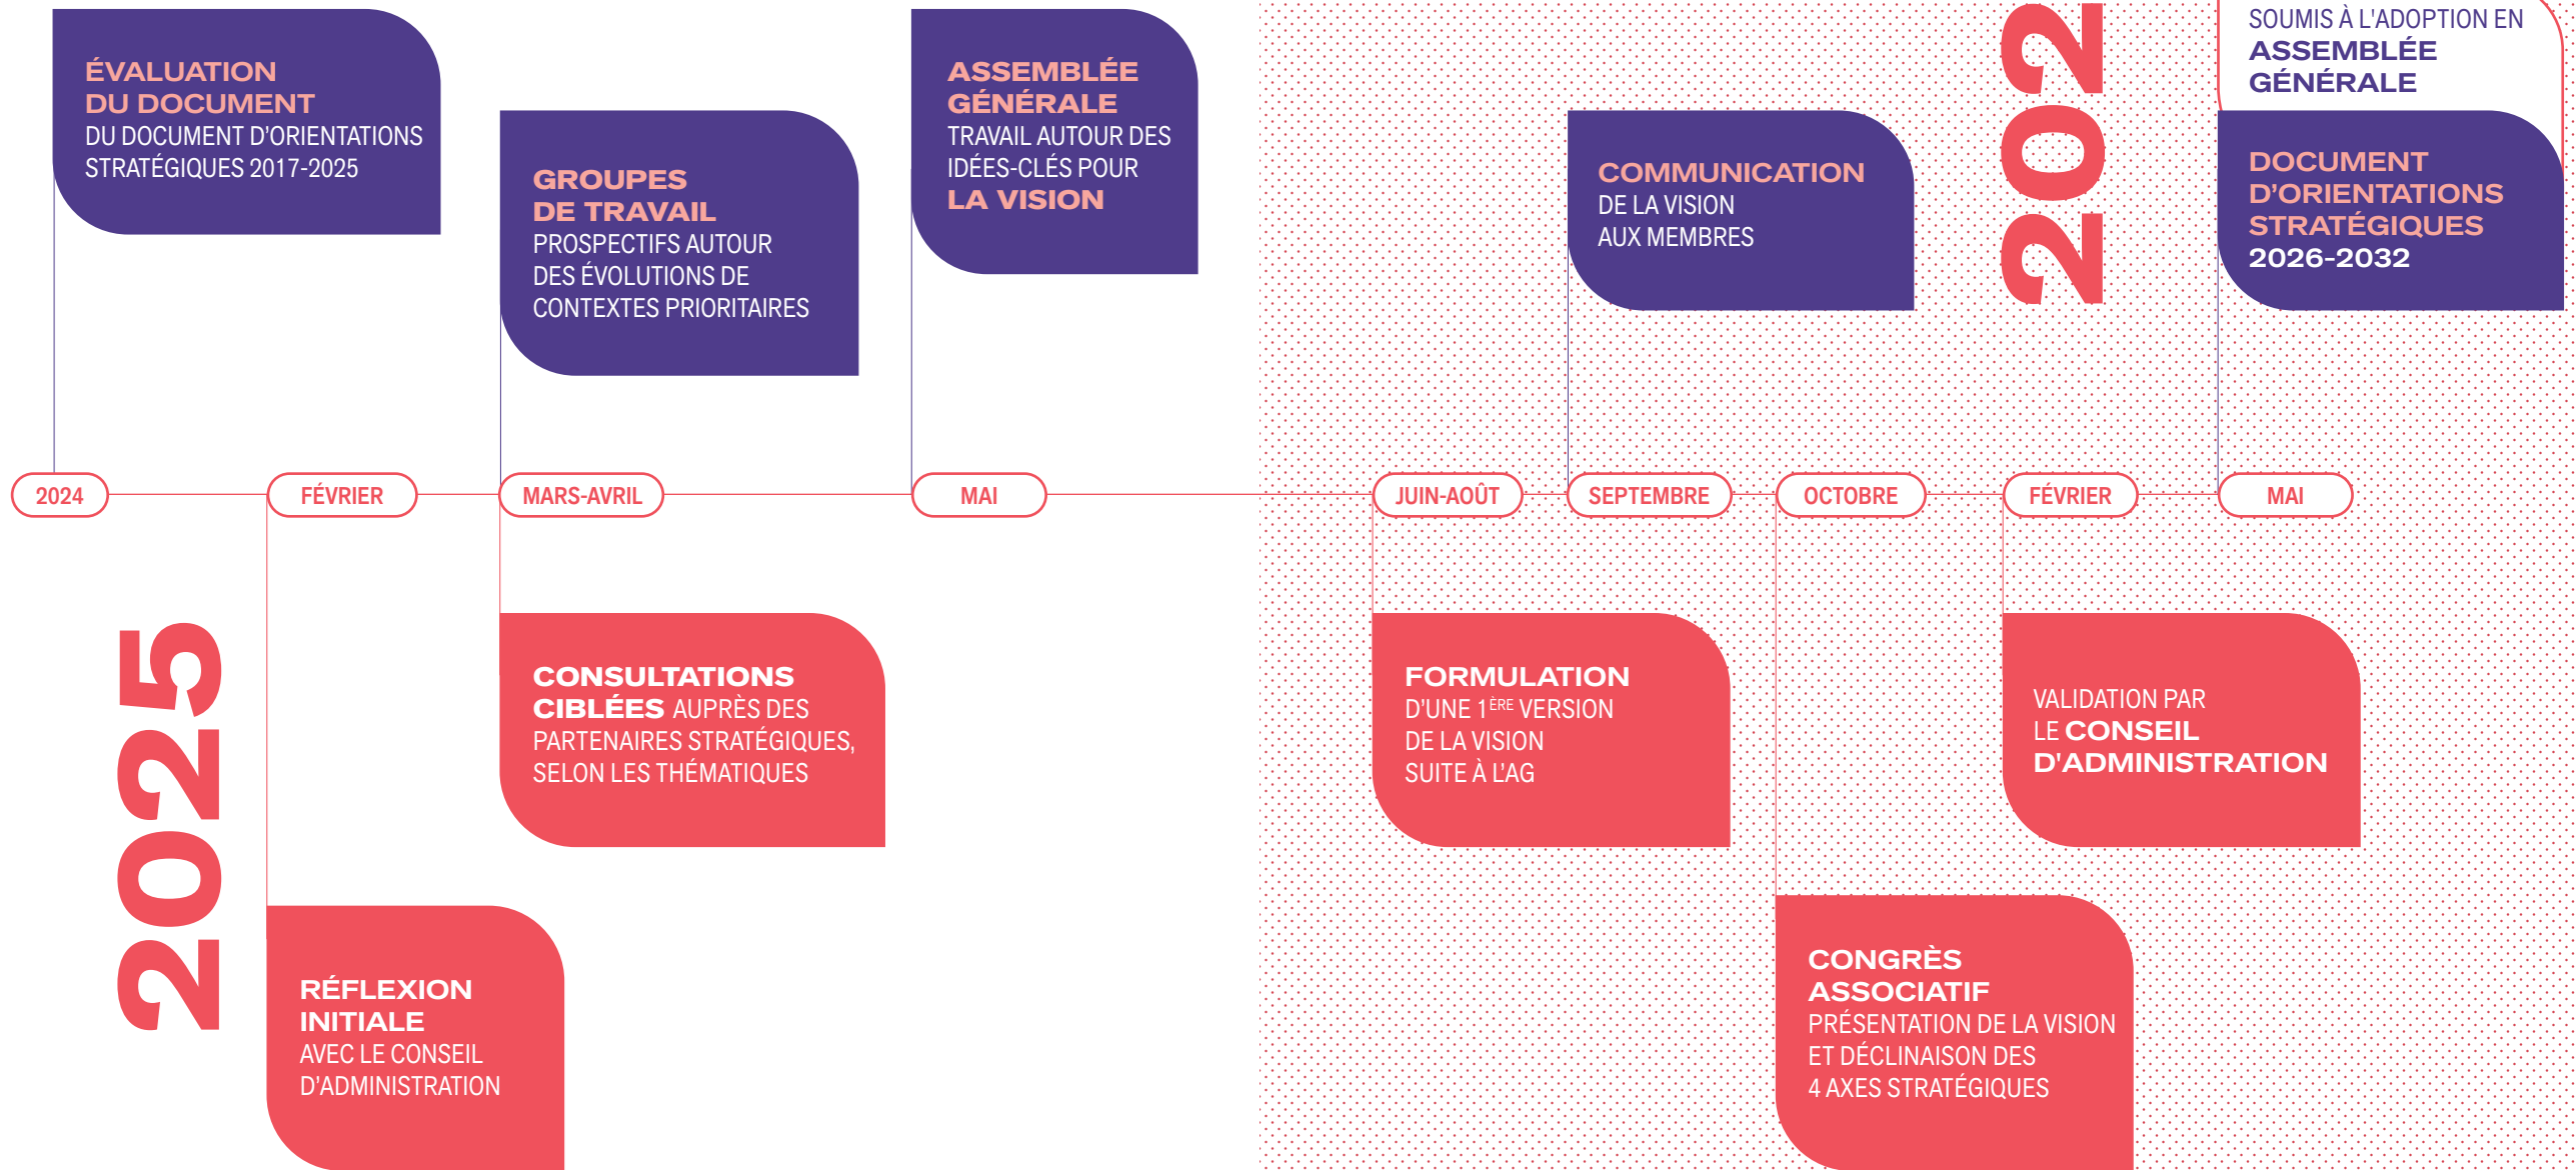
ÉVALUATION DU DOCUMENT DU DOCUMENT D'ORIENTATIONS STRATÉGIQUES 2017-2025

GROUPES DE TRAVAIL PROSPECTIFS AUTOUR DES ÉVOLUTIONS DE CONTEXTES PRIORITAIRES

ASSEMBLÉE GÉNÉRALE TRAVAIL AUTOUR DES IDÉES-CLÉS POUR LA VISION

COMMUNICATION DE LA VISION AUX MEMBRES

202

SOUMIS À L'ADOPTION EN ASSEMBLÉE GÉNÉRALE

DOCUMENT D'ORIENTATIONS STRATÉGIQUES 2026-2032

2024

FÉVRIER

MARS-AVRIL

MAI

JUIN-AOÛT

SEPTEMBRE

OCTOBRE

FÉVRIER

MAI

2025

CONSULTATIONS CIBLÉES AUPRÈS DES PARTENAIRES STRATÉGIQUES, SELON LES THÉMATIQUES

FORMULATION D'UNE 1$^{ÈRE}$ VERSION DE LA VISION SUITE À L'AG

VALIDATION PAR LE CONSEIL D'ADMINISTRATION

RÉFLEXION INITIALE AVEC LE CONSEIL D'ADMINISTRATION

CONGRÈS ASSOCIATIF PRÉSENTATION DE LA VISION ET DÉCLINAISON DES 4 AXES STRATÉGIQUES